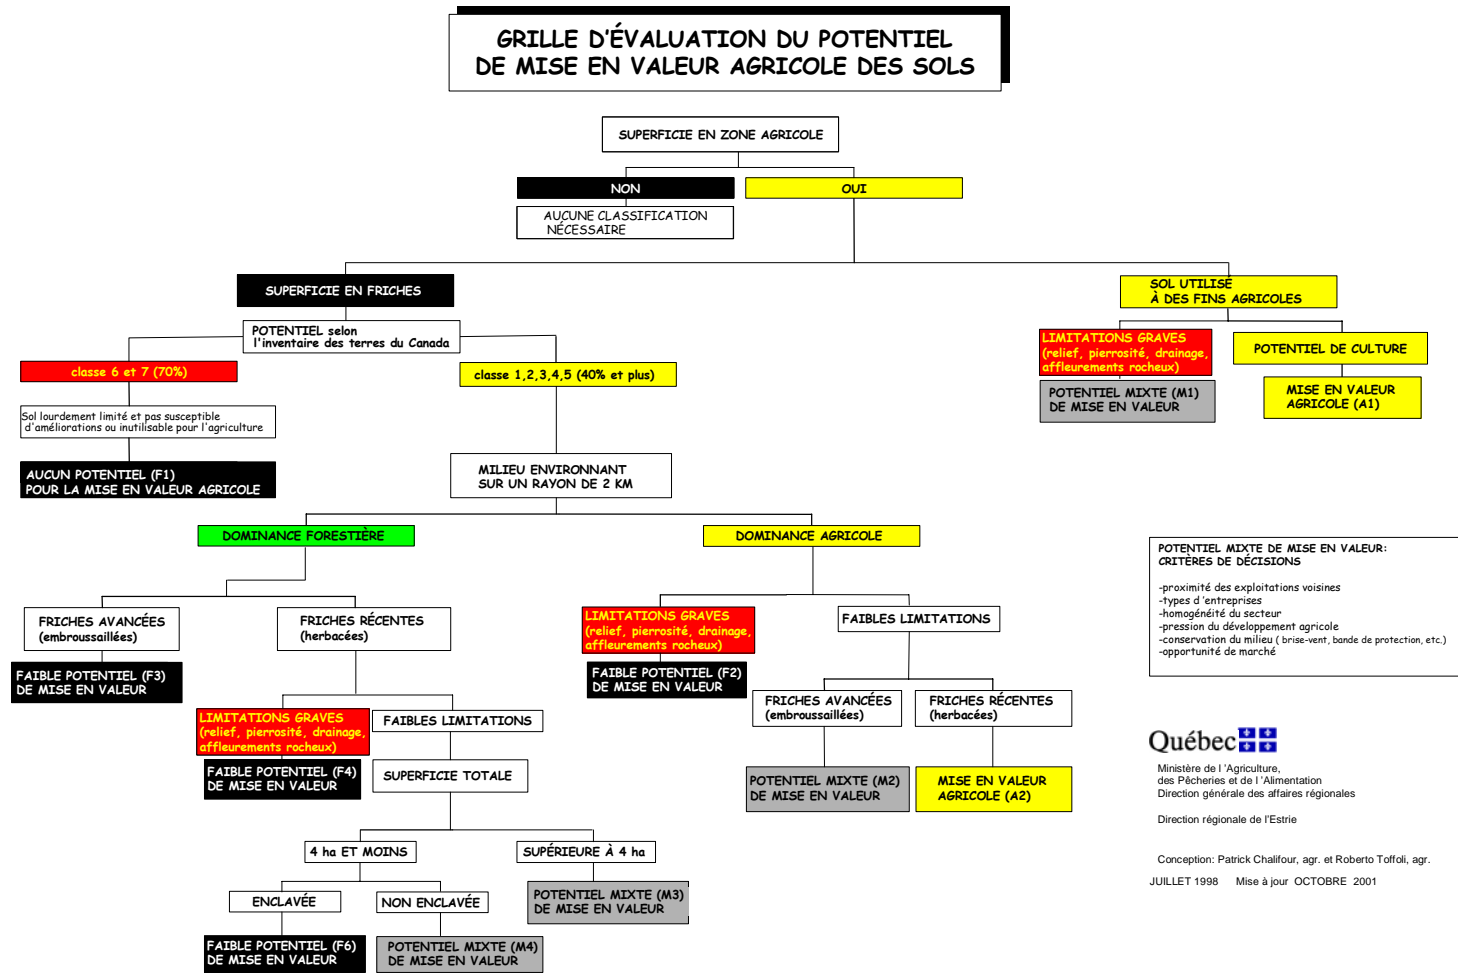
GRILLE D'ÉVALUATION DU POTENTIEL DE MISE EN VALEUR AGRICOLE DES SOLS

SUPERFICIE EN ZONE AGRICOLE

NON

AUCUNE CLASSIFICATION NÉCESSAIRE

OUI

SUPERFICIE EN FRICHES

POTENTIEL selon l'inventaire des terres du Canada

classe 6 et 7 (70%)

Sol lourdement limité et pas susceptible d'améliorations ou inutilisable pour l'agriculture

AUCUN POTENTIEL (F1) POUR LA MISE EN VALEUR AGRICOLE

classe 1,2,3,4,5 (40% et plus)

MILIEU ENVIRONNANT SUR UN RAYON DE 2 KM

DOMINANCE FORESTIÈRE

FRICHES AVANCÉES (embroussaillées)

FAIBLE POTENTIEL (F3) DE MISE EN VALEUR

FRICHES RÉCENTES (herbacées)

LIMITATIONS GRAVES (relief, pierrosité, drainage, affleurements rocheux)

FAIBLE POTENTIEL (F4) DE MISE EN VALEUR

FAIBLES LIMITATIONS

SUPERFICIE TOTALE

4 ha ET MOINS

ENCLAVÉE

FAIBLE POTENTIEL (F6) DE MISE EN VALEUR

NON ENCLAVÉE

POTENTIEL MIXTE (M4) DE MISE EN VALEUR

SUPÉRIEURE À 4 ha

POTENTIEL MIXTE (M3) DE MISE EN VALEUR

DOMINANCE AGRICOLE

LIMITATIONS GRAVES (relief, pierrosité, drainage, affleurements rocheux)

FAIBLE POTENTIEL (F2) DE MISE EN VALEUR

FAIBLES LIMITATIONS

FRICHES AVANCÉES (embroussaillées)

POTENTIEL MIXTE (M2) DE MISE EN VALEUR

FRICHES RÉCENTES (herbacées)

MISE EN VALEUR AGRICOLE (A2)

SOL UTILISÉ À DES FINS AGRICOLES

LIMITATIONS GRAVES (relief, pierrosité, drainage, affleurements rocheux)

POTENTIEL MIXTE (M1) DE MISE EN VALEUR

POTENTIEL DE CULTURE

MISE EN VALEUR AGRICOLE (A1)

POTENTIEL MIXTE DE MISE EN VALEUR: CRITÈRES DE DÉCISIONS

-proximité des exploitations voisines
-types d'entreprises
-homogénéité du secteur
-pression du développement agricole
-conservation du milieu ( brise-vent, bande de protection, etc.)
-opportunité de marché

Québec

Ministère de l'Agriculture, des Pêcheries et de l'Alimentation
Direction générale des affaires régionales

Direction régionale de l'Estrie

Conception: Patrick Chalifour, agr. et Roberto Toffoli, agr.

JUILLET 1998 Mise à jour OCTOBRE 2001